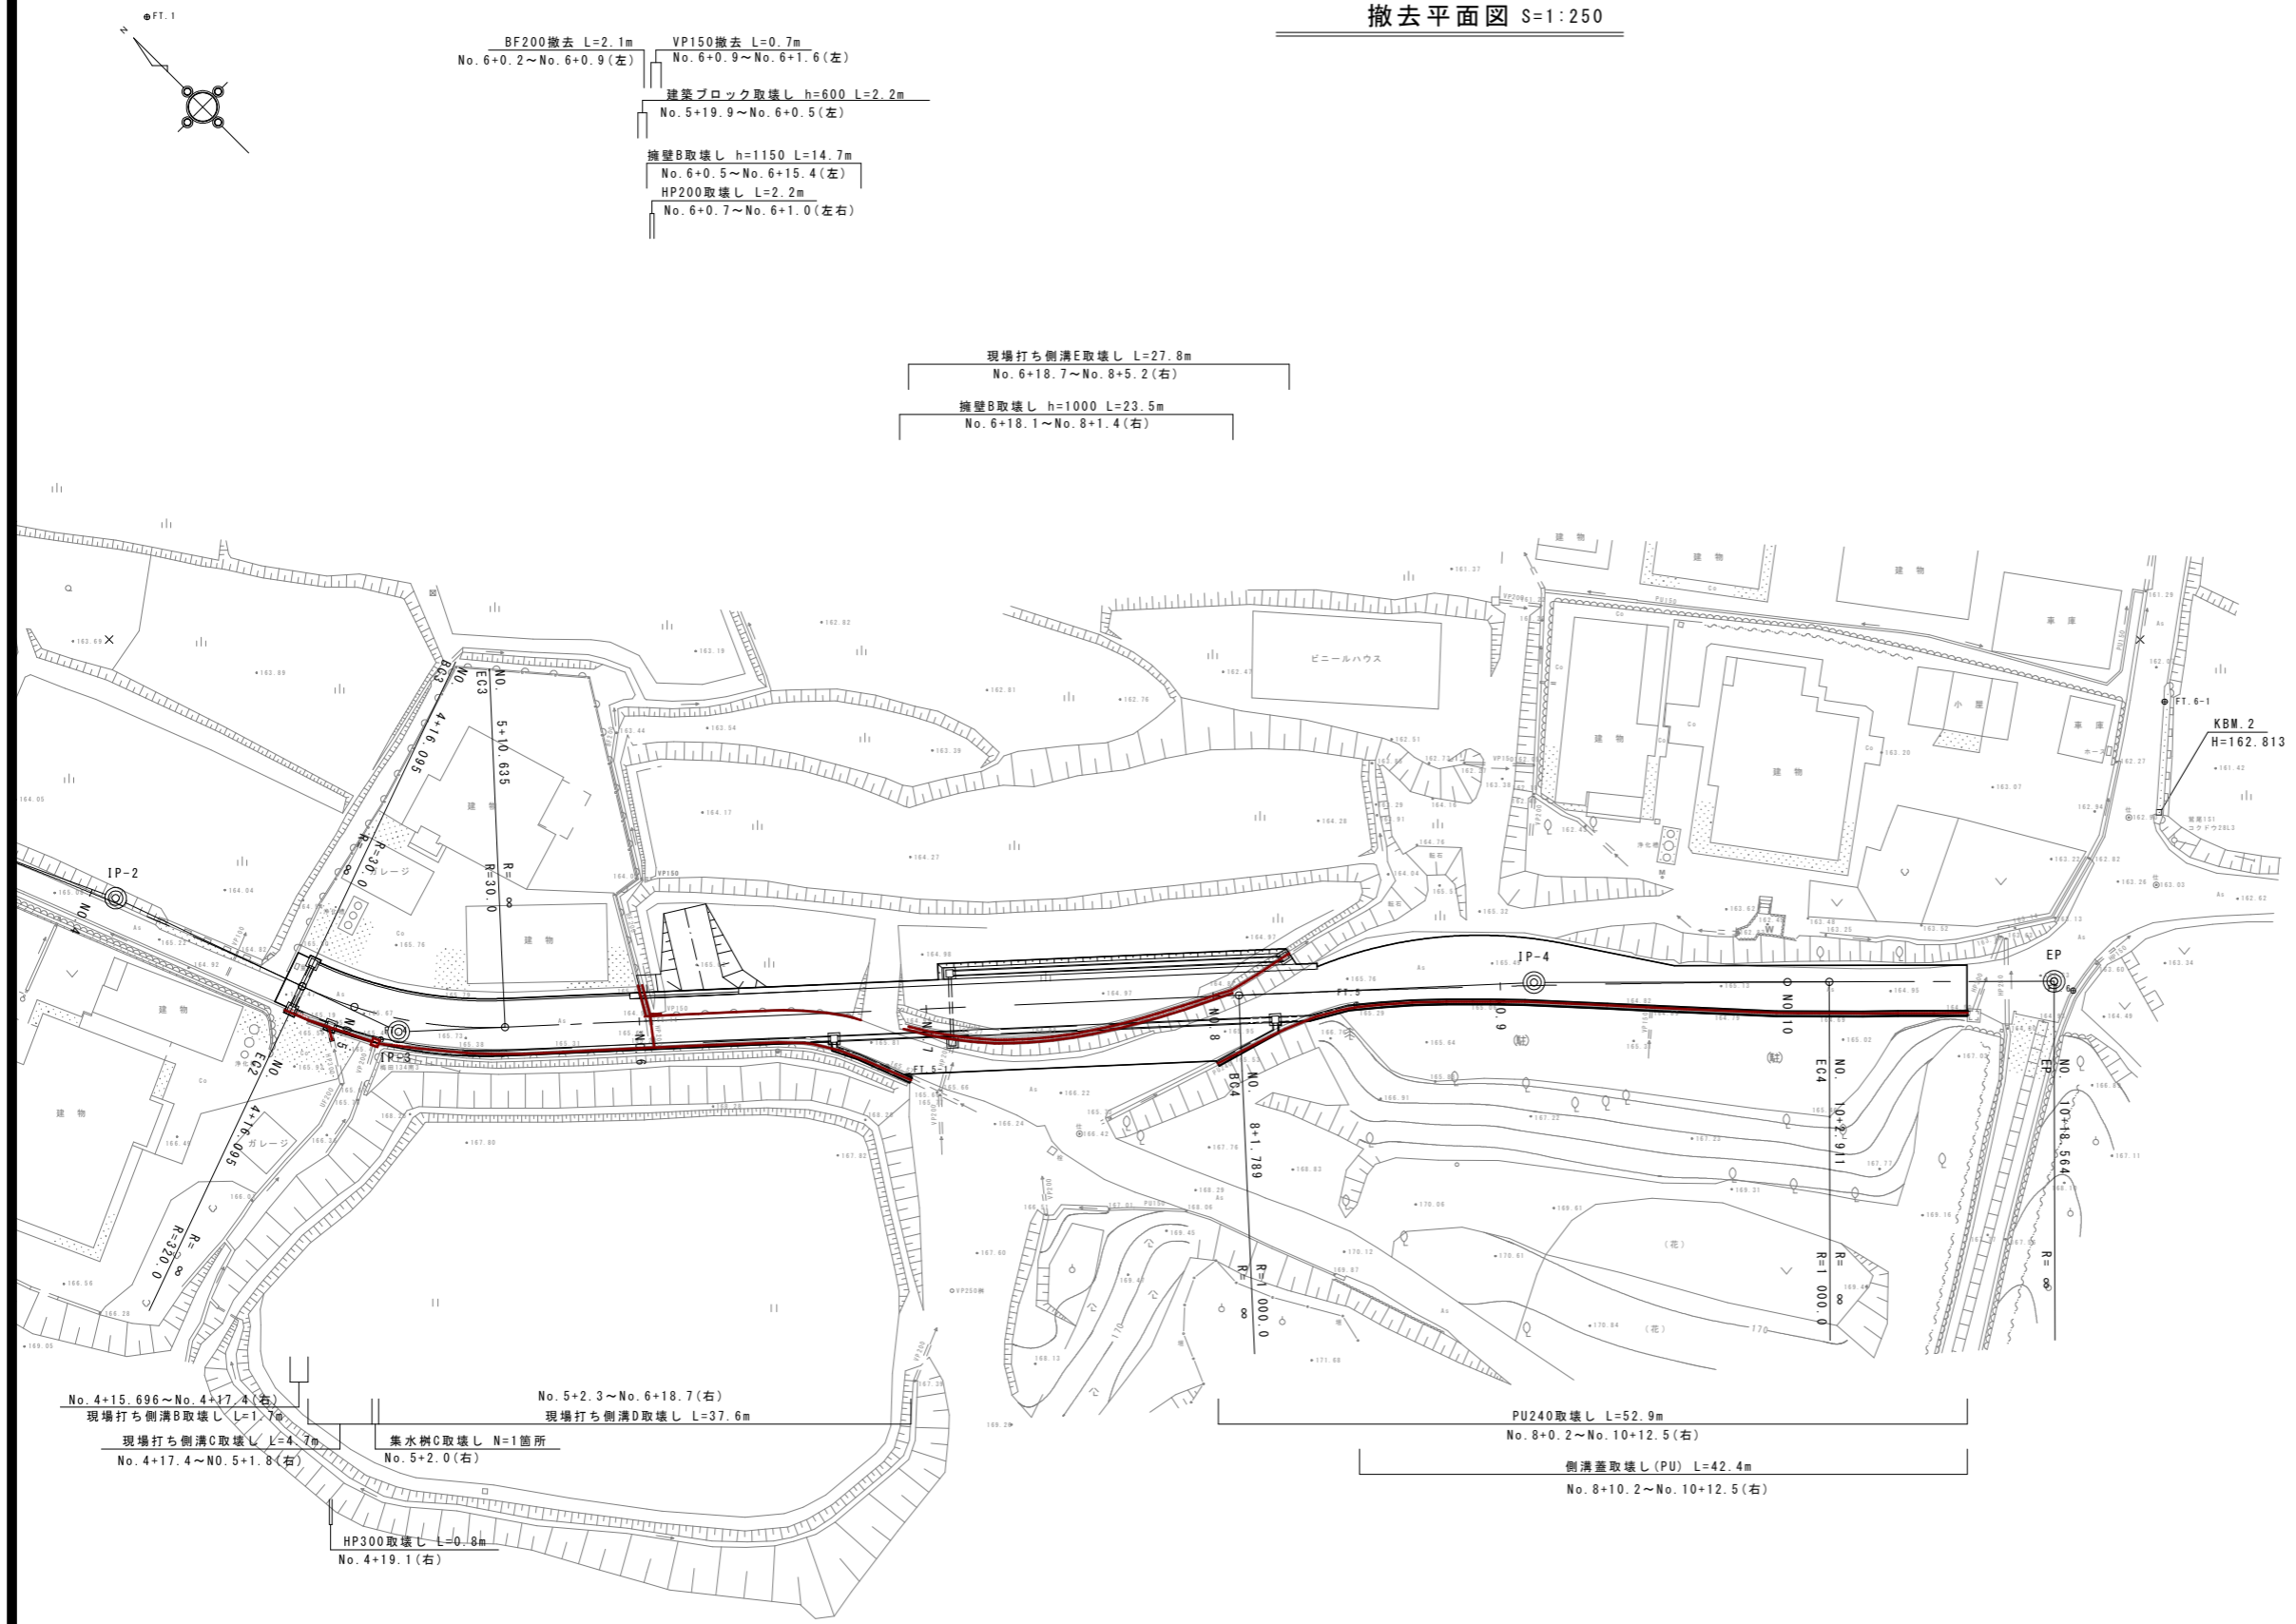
撤去平面図 S=1:250

FT.1

N

BF200撤去 L=2.1m
No.6+0.2～No.6+0.9(左)

VP150撤去 L=0.7m
No.6+0.9～No.6+1.6(左)

建築ブロック取壊し h=600 L=2.2m
No.5+19.9～No.6+0.5(左)

擁壁B取壊し h=1150 L=14.7m
No.6+0.5～No.6+15.4(左)

HP200取壊し L=2.2m
No.6+0.7～No.6+1.0(左右)

現場打ち側溝E取壊し L=27.8m
No.6+18.7～No.8+5.2(右)

擁壁B取壊し h=1000 L=23.5m
No.6+18.1～No.8+1.4(右)

ビニールハウス

建物

車庫

小屋

FT.6-1

KBM.2
H=162.813

BC3
NO.4+16.095
EC3
NO.5+10.635
R=30.0
R=∞
R=30.0

IP-2
IP-3
IP-4
EP

ガレージ

NO.4
NO.5
NO.6
NO.7
NO.8
NO.9
NO.10

FT.5-1

EC2
NO.4+16.095
R=220.0
R=∞

BC4
NO.8+1.789
R=1000.0
R=∞

EC4
NO.10+2.911
R=1000.0
R=∞

EP
NO.10+18.564
R=∞

(花)

No.4+15.696～No.4+17.4(右)
現場打ち側溝B取壊し L=1.7m

現場打ち側溝C取壊し L=4.7m
No.4+17.4～NO.5+1.8(右)

No.5+2.3～No.6+18.7(右)
現場打ち側溝D取壊し L=37.6m

集水桝C取壊し N=1箇所
No.5+2.0(右)

PU240取壊し L=52.9m
No.8+0.2～No.10+12.5(右)

側溝蓋取壊し(PU) L=42.4m
No.8+10.2～No.10+12.5(右)

HP300取壊し L=0.8m
No.4+19.1(右)